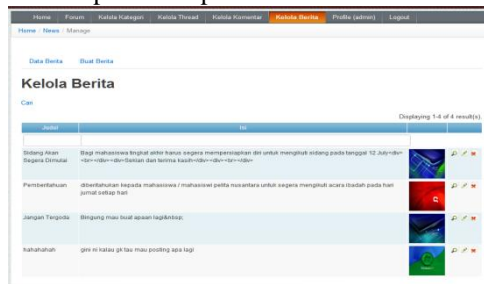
Home | Forum | Kelola Kategori | Kelola Thread | Kelola Komentar | Kelola Berita | Profile (admin) | Logout

Home / News / Manage

Data Berita | Buat Berita

Kelola Berita

Cari

Displaying 1-4 of 4 result(s).

| Judul | Isi | | |
|---|---|---|---|
| | | | |
| Sidang Akan Segera Dimulai | Bagi mahasiswa tingkat akhir harus segera mempersiapkan diri untuk mengikuti sidang pada tanggal 12 July<div><br></div><div>Sekian dan terima kasih</div><div><br></div> | | |
| Pemberitahuan | diberitahukan kepada mahasiswa / mahasiswi pelita nusantara untuk segera mengikuti acara ibadah pada hari jumat setiap hari | | |
| Jangan Tergoda | Bingung mau buat apaan lagi&nbsp; | | |
| hahahahah | gini ni kalau gk tau mau posting apa lagi | | |